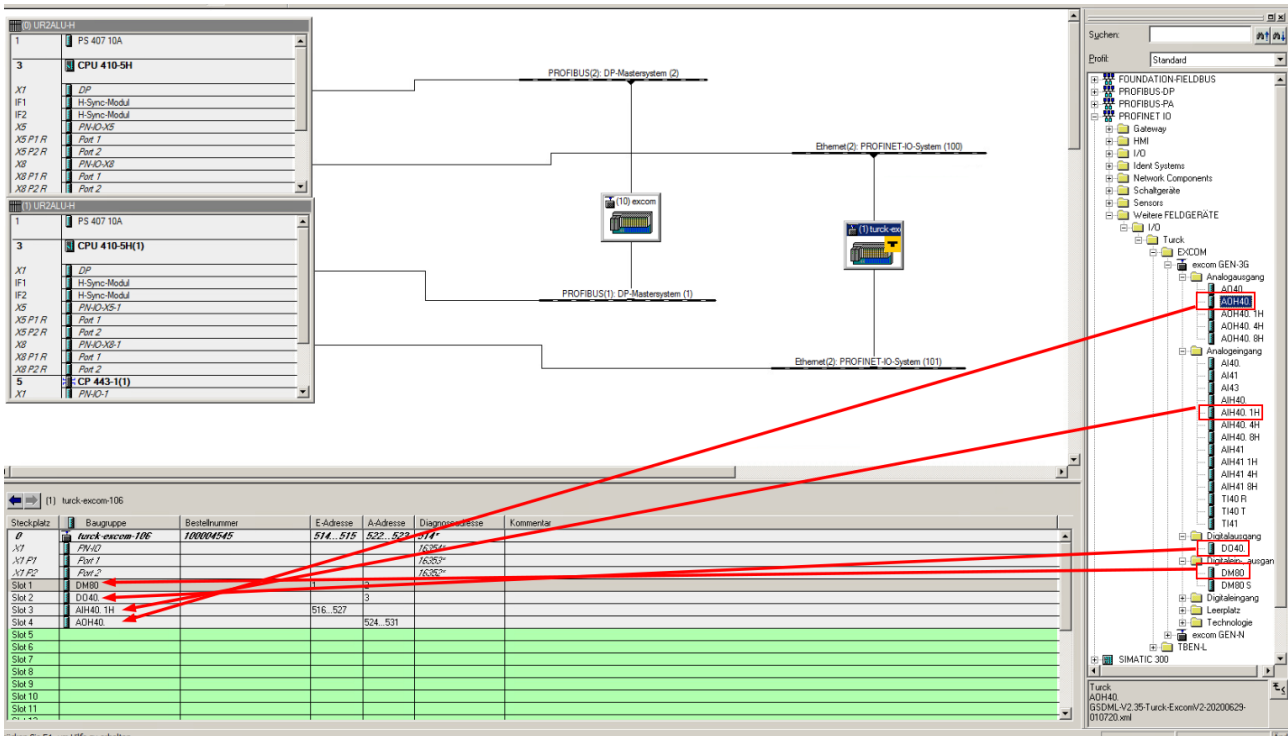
(0) UR2ALU-H

| | |
|---|---|
| 1 | PS 407 10A |
| 3 | CPU 410-5H |
| X1 | DP |
| IF1 | H-Sync-Modul |
| IF2 | H-Sync-Modul |
| X5 | PN-IO-X5 |
| X5 P1 R | Port 1 |
| X5 P2 R | Port 2 |
| X8 | PN-IO-X8 |
| X8 P1 R | Port 1 |
| X8 P2 R | Port 2 |

(1) UR2ALU-H

| | |
|---|---|
| 1 | PS 407 10A |
| 3 | CPU 410-5H(1) |
| X1 | DP |
| IF1 | H-Sync-Modul |
| IF2 | H-Sync-Modul |
| X5 | PN-IO-X5-1 |
| X5 P1 R | Port 1 |
| X5 P2 R | Port 2 |
| X8 | PN-IO-X8-1 |
| X8 P1 R | Port 1 |
| X8 P2 R | Port 2 |
| 5 | CP 443-1(1) |
| X1 | PN-IO-1 |

PROFIBUS(2): DP-Mastersystem (2)
Ethernet(2): PROFINET-IO-System (100)
(10) excom
(1) turck-ex
PROFIBUS(1): DP-Mastersystem (1)
Ethernet(2): PROFINET-IO-System (101)

(1) turck-excom-106

| Steckplatz | Baugruppe | Bestellnummer | E-Adresse | A-Adresse | Diagnoseadresse | Kommentar |
|---|---|---|---|---|---|---|
| 0 | turck-excom-106 | 100004545 | 514...515 | 522...523 | 514* | |
| X1 | PN-IO | | | | 16354* | |
| X1 P1 | Port 1 | | | | 16353* | |
| X1 P2 | Port 2 | | | | 16352* | |
| Slot 1 | DM80 | | 1 | 2 | | |
| Slot 2 | DO40. | | | 3 | | |
| Slot 3 | AIH40. 1H | | 516...527 | | | |
| Slot 4 | AOH40. | | | 524...531 | | |
| Slot 5 | | | | | | |
| Slot 6 | | | | | | |
| Slot 7 | | | | | | |
| Slot 8 | | | | | | |
| Slot 9 | | | | | | |
| Slot 10 | | | | | | |
| Slot 11 | | | | | | |

Suchen:
Profil: Standard
FOUNDATION-FIELDBUS
PROFIBUS-DP
PROFIBUS-PA
PROFINET IO
Gateway
HMI
I/O
Ident Systems
Network Components
Schaltgeräte
Sensors
Weitere FELDGERÄTE
I/O
Turck
EXCOM
excom GEN-3G
Analogausgang
AO40
AOH40.
AOH40. 1H
AOH40. 4H
AOH40. 8H
Analogeingang
AI40.
AI41
AI43
AIH40.
AIH40. 1H
AIH40. 4H
AIH40. 8H
AIH41
AIH41 1H
AIH41 4H
AIH41 8H
TI40 R
TI40 T
TI41
Digitalausgang
DO40.
Digitalein...ausgan
DM80
DM80 S
Digitaleingang
Leerplatz
Technologie
excom GEN-N
TBEN-L
SIMATIC 300

Turck
AOH40.
GSDML-V2.35-Turck-ExcomV2-20200629-010720.xml